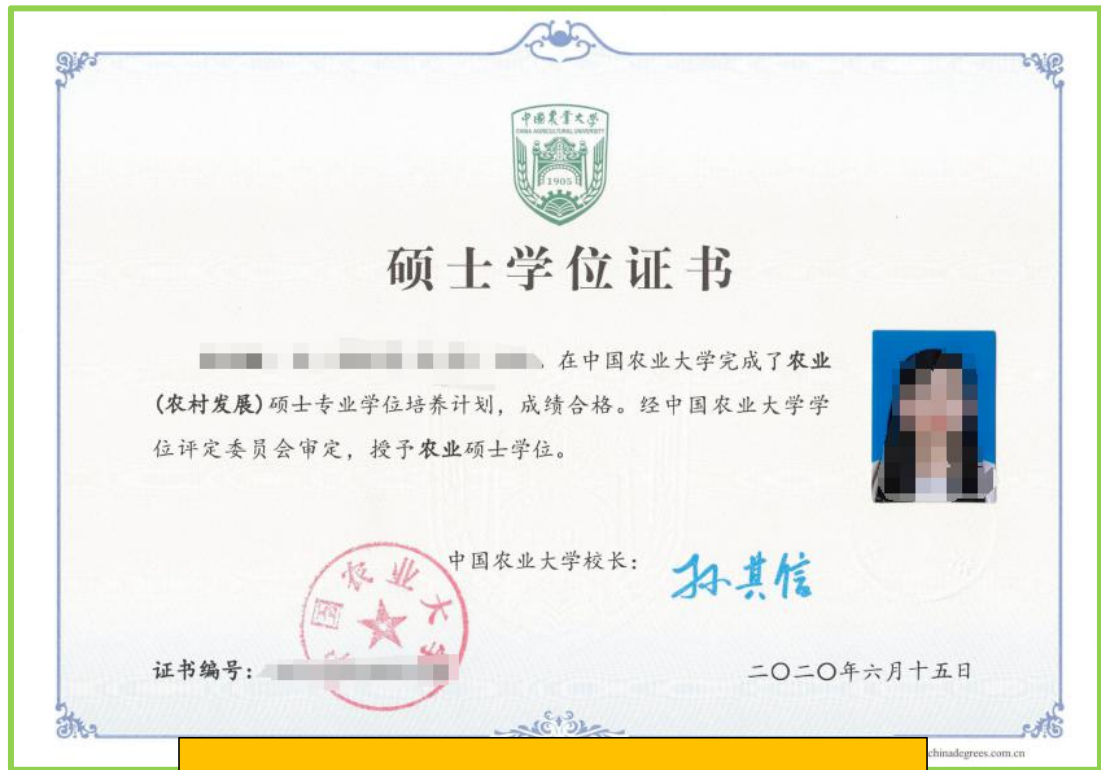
中国农业大学
CHINA AGRICULTURAL UNIVERSITY
1905

硕士学位证书

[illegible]，在中国农业大学完成了农业（农村发展）硕士专业学位培养计划，成绩合格。经中国农业大学学位评定委员会审定，授予农业硕士学位。

中国农业大学校长：孙其信

国农业大学

证书编号：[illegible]

二〇二〇年六月十五日

chinadegrees.com.cn